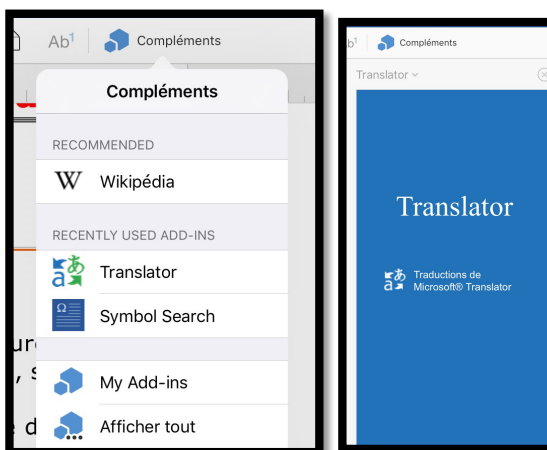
Ab¹ Compléments

Compléments

RECOMMENDED

Wikipédia

RECENTLY USED ADD-INS

Translator

Symbol Search

My Add-ins

Afficher tout

ur
, s
e d

b¹ Compléments

Translator

Translator

Traductions de Microsoft® Translator